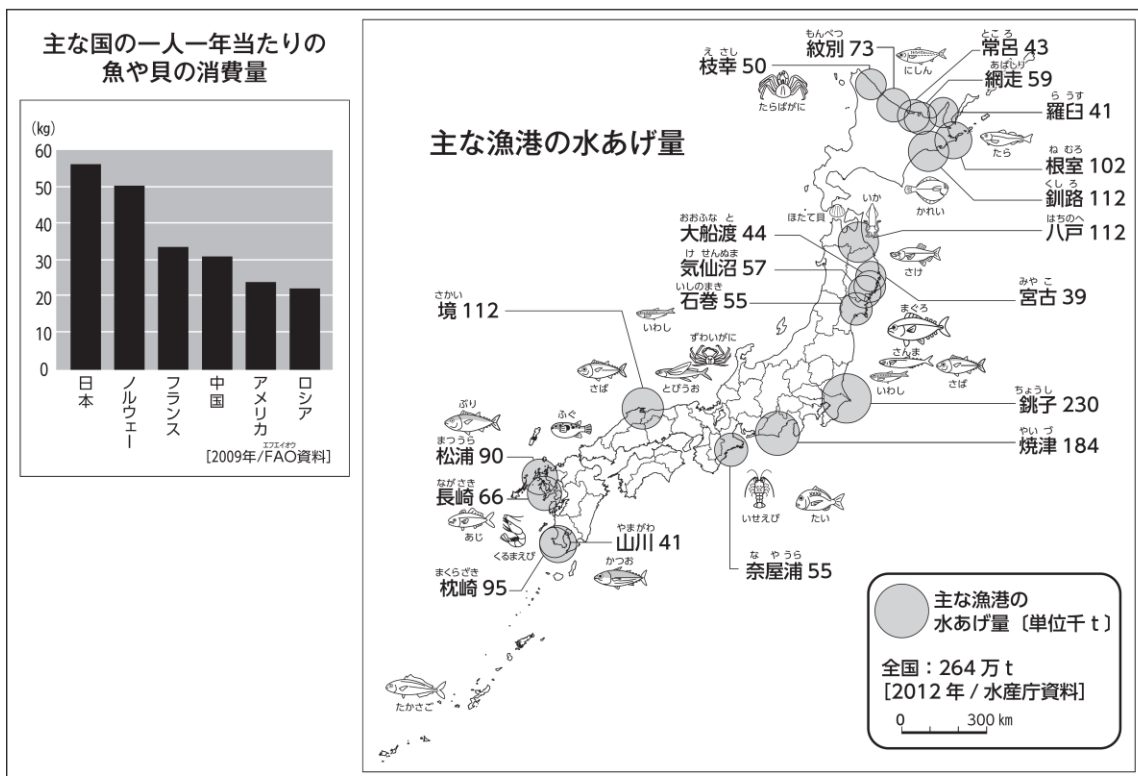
主な国の一人一年当たりの魚や貝の消費量

(kg)
60
50
40
30
20
10
0

日本
ノルウェー
フランス
中国
アメリカ
ロシア

[2009年/FAO資料]
エフエイオウ

主な漁港の水あげ量

もんべつ
紋別 73
えさし
枝幸 50
ところ
常呂 43
あばしり
網走 59
らうす
羅臼 41
ねむろ
根室 102
くしろ
釧路 112
はちのへ
八戸 112
おおふなと
大船渡 44
けせんぬま
気仙沼 57
いしのまき
石巻 55
みやこ
宮古 39
さかい
境 112
ちょうし
銚子 230
やいづ
焼津 184
まつうら
松浦 90
ながさき
長崎 66
やまがわ
山川 41
まくらざき
枕崎 95
なやうら
奈屋浦 55

にしん
たらばがに
たら
かれい
いか
ほたて貝
さけ
まぐろ
さんま
さば
いわし
ずわいがに
とびうお
いわし
さば
ぶり
ふぐ
あじ
くるまえび
かつお
いせえび
たい
たかさご

主な漁港の水あげ量〔単位千t〕

全国：264万t
[2012年/水産庁資料]

0 300 km